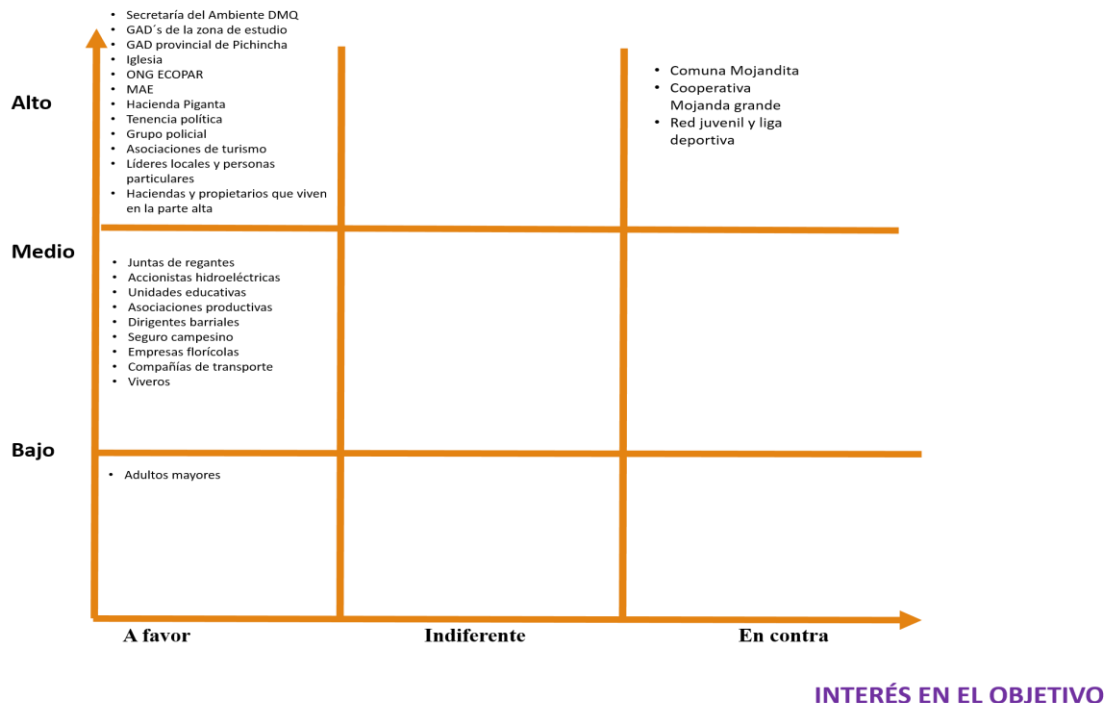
- Secretaría del Ambiente DMQ
- GAD´s de la zona de estudio
- GAD provincial de Pichincha
- Iglesia
- ONG ECOPAR
- MAE
- Hacienda Piganta
- Tenencia política
- Grupo policial
- Asociaciones de turismo
- Líderes locales y personas particulares
- Haciendas y propietarios que viven en la parte alta

Alto

- Comuna Mojandita
- Cooperativa Mojanda grande
- Red juvenil y liga deportiva

Medio

- Juntas de regantes
- Accionistas hidroeléctricas
- Unidades educativas
- Asociaciones productivas
- Dirigentes barriales
- Seguro campesino
- Empresas florícolas
- Compañías de transporte
- Viveros

Bajo

- Adultos mayores

A favor

Indiferente

En contra

INTERÉS EN EL OBJETIVO